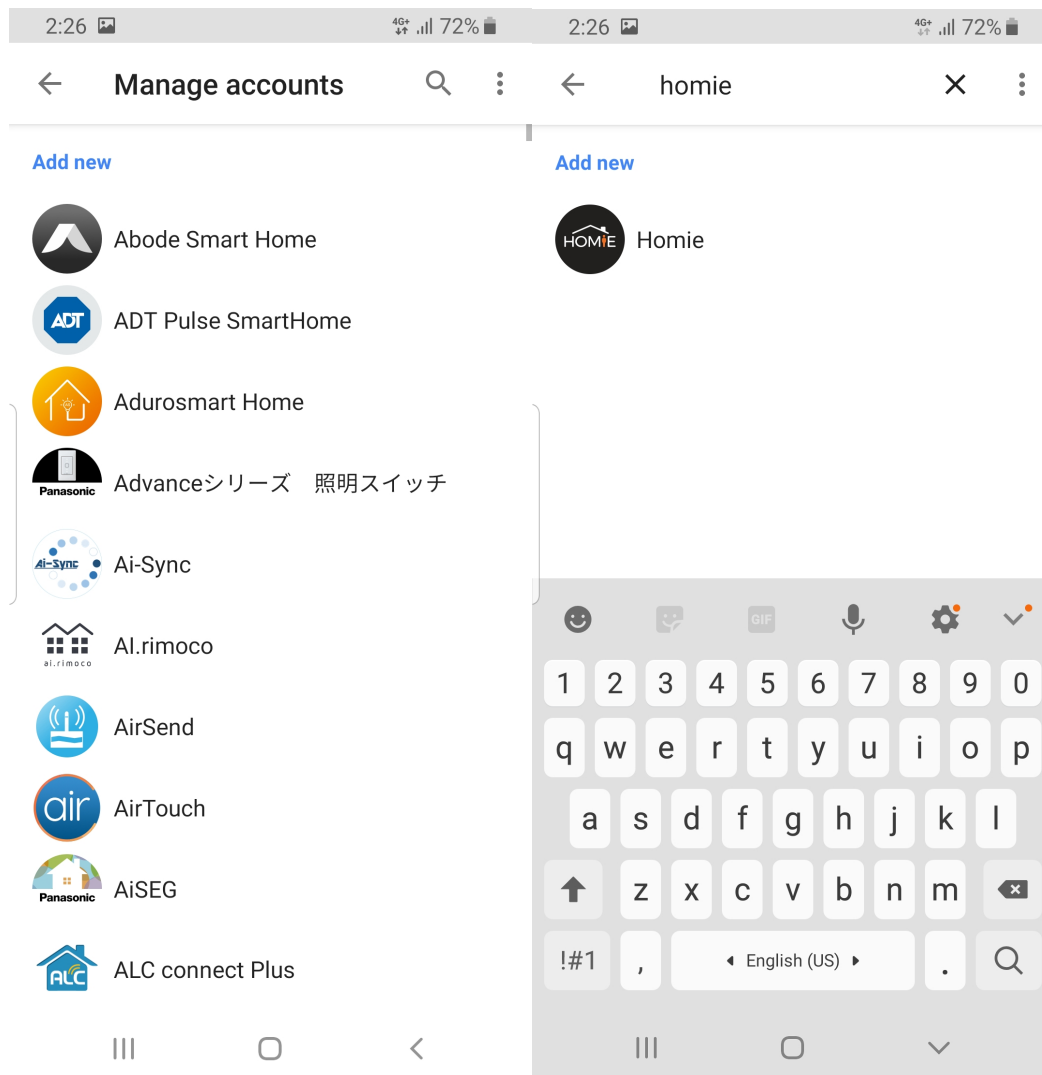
2:26 4G+ 72%

Manage accounts

Add new

Abode Smart Home

ADT

ADT Pulse SmartHome

Adurosmart Home

Panasonic

Advanceシリーズ　照明スイッチ

Ai-Sync

Ai-Sync

ai.rimoco

AI.rimoco

AirSend

air

AirTouch

Panasonic

AiSEG

ALC

ALC connect Plus

2:26 4G+ 72%

homie

Add new

HOMIE

Homie

GIF

1 2 3 4 5 6 7 8 9 0

q w e r t y u i o p

a s d f g h j k l

z x c v b n m

!#1 , English (US) .